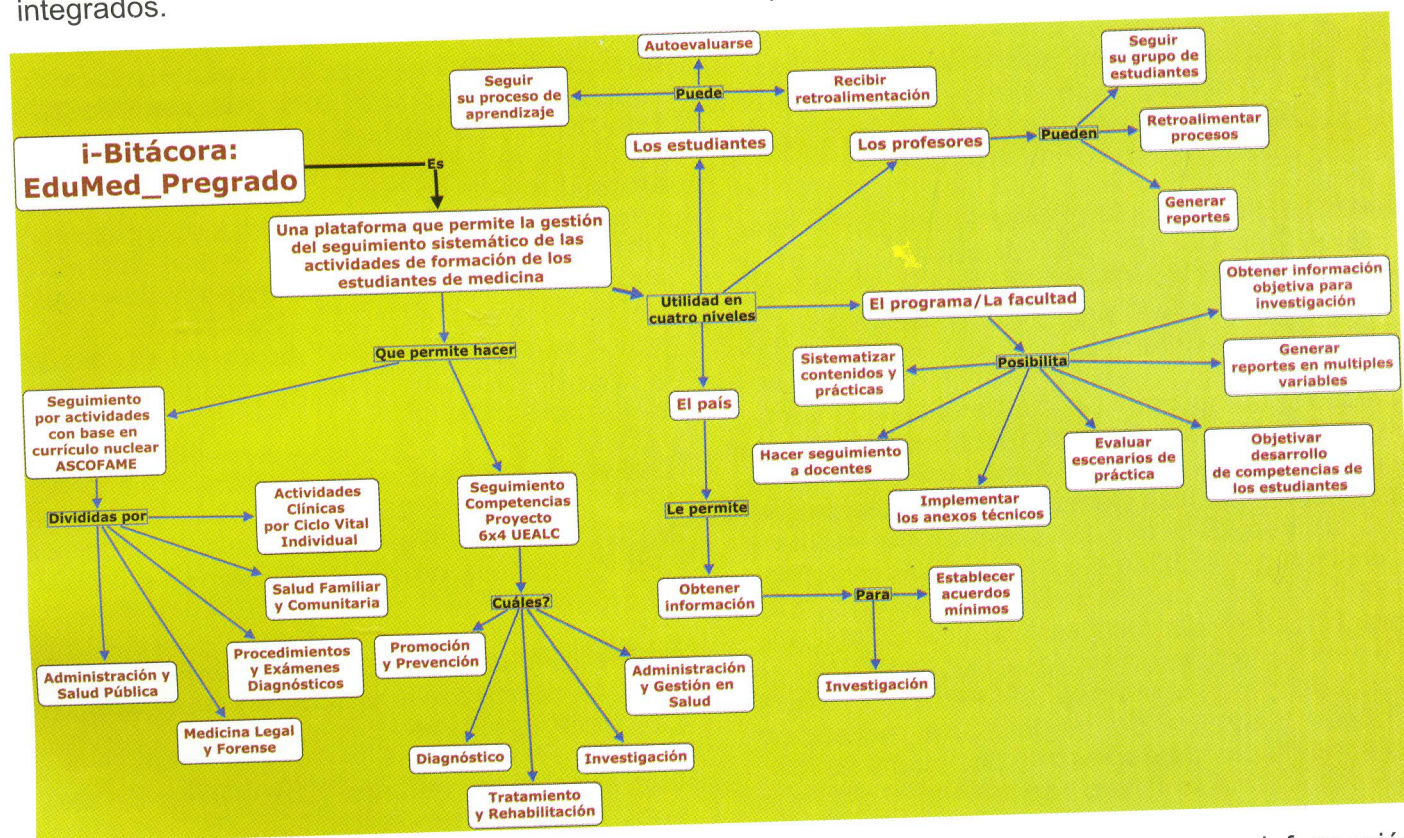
integrados.

i-Bitácora: EduMed_Pregrado

Es

Una plataforma que permite la gestión del seguimiento sistemático de las actividades de formación de los estudiantes de medicina

Que permite hacer

Seguimiento por actividades con base en currículo nuclear ASCOFAME

Divididas por

Actividades Clínicas por Ciclo Vital Individual

Salud Familiar y Comunitaria

Procedimientos y Exámenes Diagnósticos

Administración y Salud Pública

Medicina Legal y Forense

Seguimiento Competencias Proyecto 6x4 UEALC

Cuáles?

Promoción y Prevención

Diagnóstico

Tratamiento y Rehabilitación

Investigación

Administración y Gestión en Salud

Utilidad en cuatro niveles

Los estudiantes

Puede

Autoevaluarse

Seguir su proceso de aprendizaje

Recibir retroalimentación

Los profesores

Pueden

Seguir su grupo de estudiantes

Retroalimentar procesos

Generar reportes

El programa/La facultad

Posibilita

Obtener información objetiva para investigación

Generar reportes en multiples variables

Objetivar desarrollo de competencias de los estudiantes

Evaluar escenarios de práctica

Implementar los anexos técnicos

Hacer seguimiento a docentes

Sistematizar contenidos y prácticas

El país

Le permite

Obtener información

Para

Establecer acuerdos mínimos

Investigación